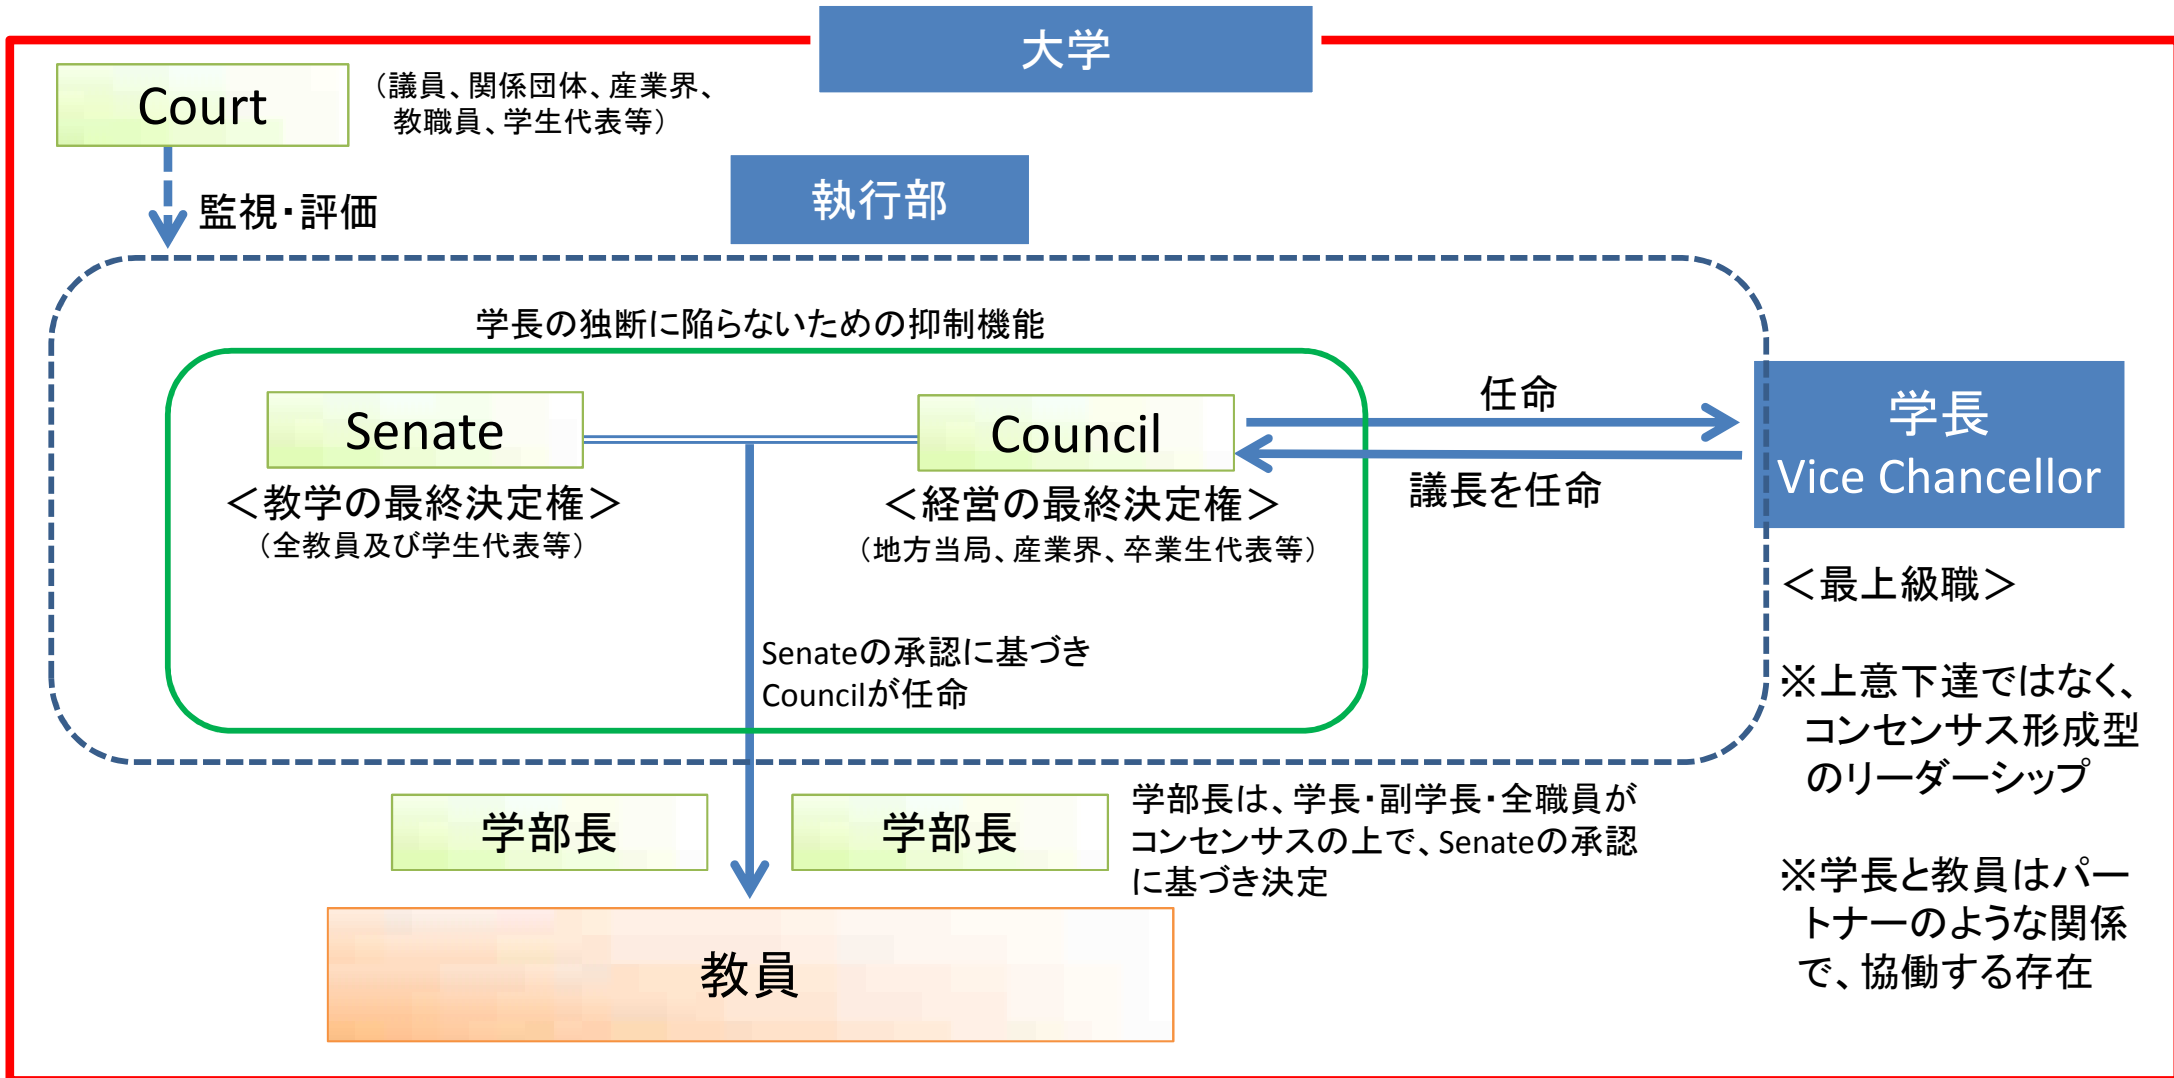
大学

Court

（議員、関係団体、産業界、教職員、学生代表等）

監視・評価

執行部

学長の独断に陥らないための抑制機能

Senate

＜教学の最終決定権＞

（全教員及び学生代表等）

Council

＜経営の最終決定権＞

（地方当局、産業界、卒業生代表等）

任命

議長を任命

学長
Vice Chancellor

＜最上級職＞

※上意下達ではなく、コンセンサス形成型のリーダーシップ

Senateの承認に基づきCouncilが任命

学部長

学部長

学部長は、学長・副学長・全職員がコンセンサスの上で、Senateの承認に基づき決定

教員

※学長と教員はパートナーのような関係で、協働する存在